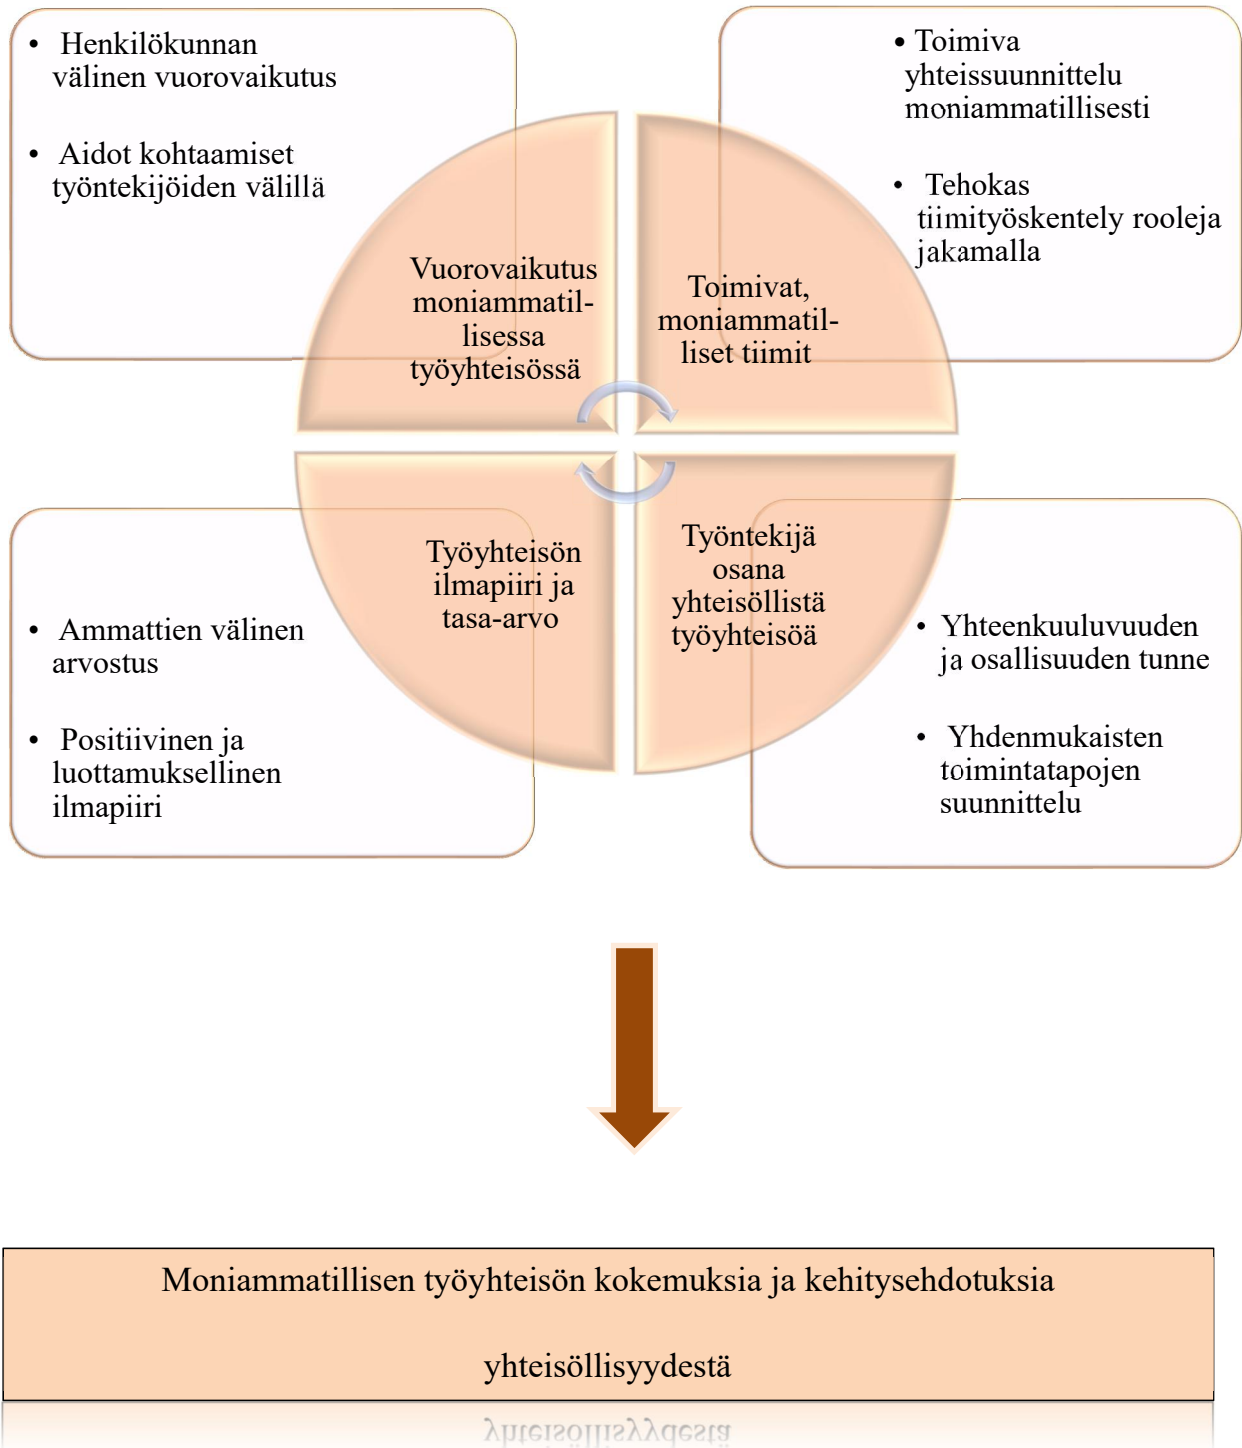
• Henkilökunnan välinen vuorovaikutus

• Aidot kohtaamiset työntekijöiden välillä

• Toimiva yhteissuunnittelu moniammatillisesti

• Tehokas tiimityöskentely rooleja jakamalla

Vuorovaikutus moniammatillisessa työyhteisössä

Toimivat, moniammatilliset tiimit

Työyhteisön ilmapiiri ja tasa-arvo

Työntekijä osana yhteisöllistä työyhteisöä

• Ammattien välinen arvostus

• Positiivinen ja luottamuksellinen ilmapiiri

• Yhteenkuuluvuuden ja osallisuuden tunne

• Yhdenmukaisten toimintatapojen suunnittelu

Moniammatillisen työyhteisön kokemuksia ja kehitysehdotuksia

yhteisöllisyydestä